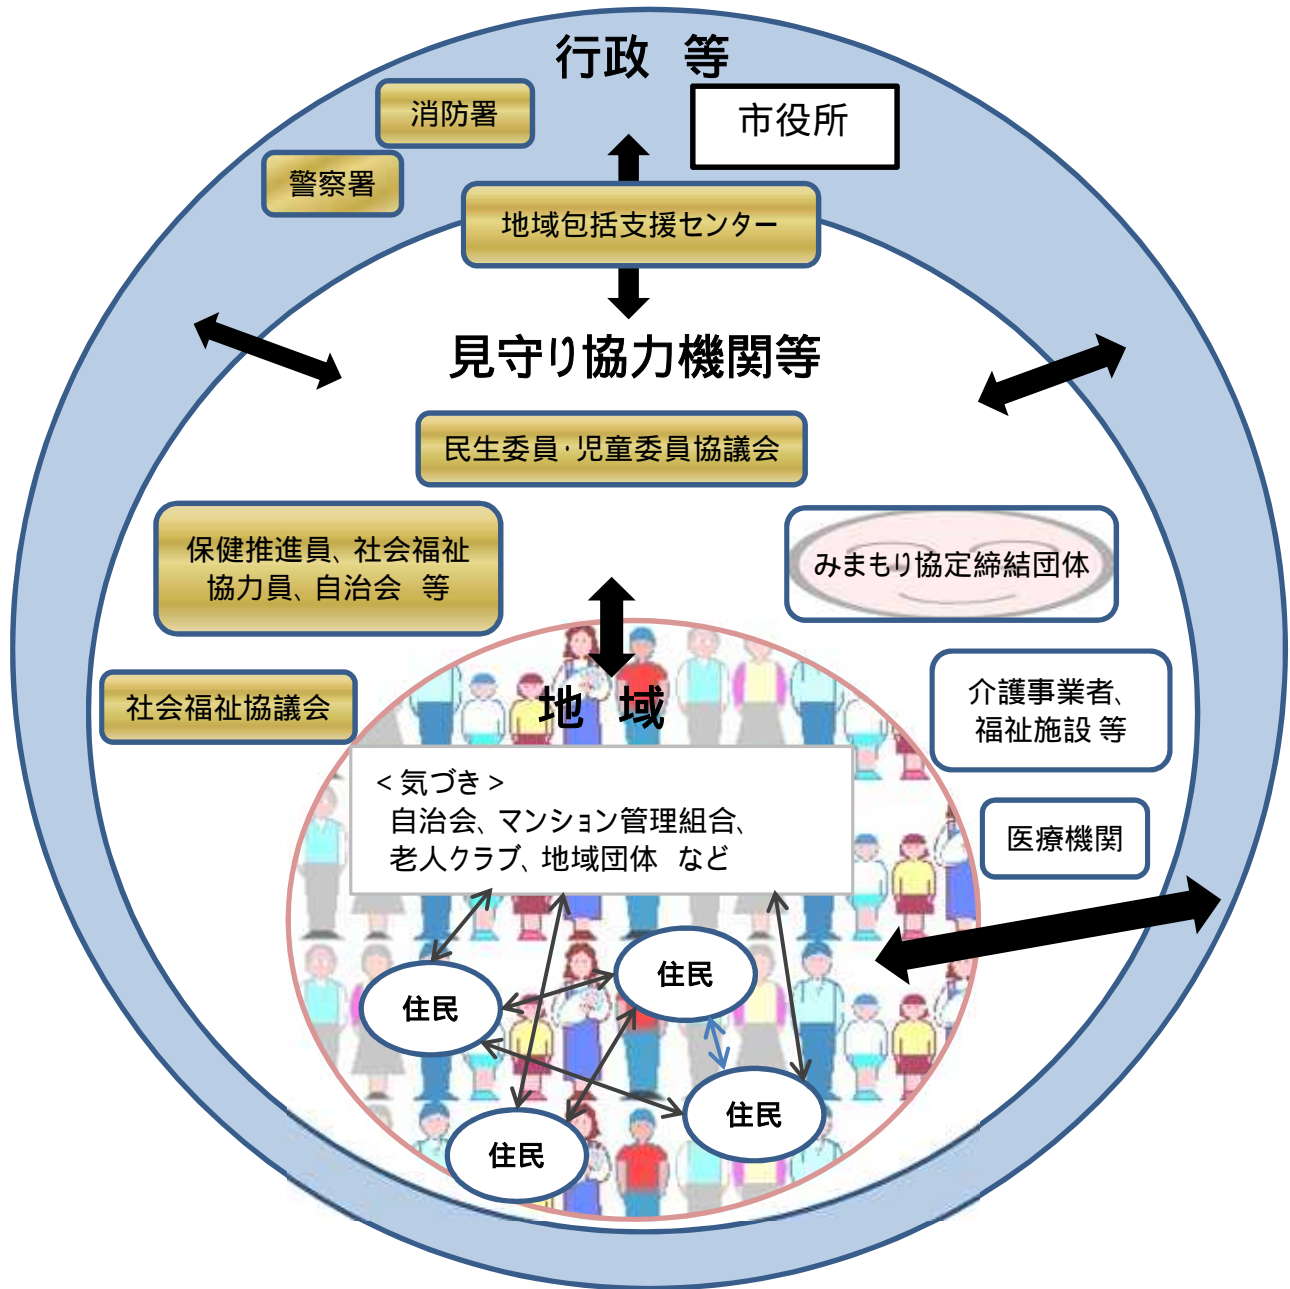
行政　等

消防署

市役所

警察署

地域包括支援センター

見守り協力機関等

民生委員·児童委員協議会

保健推進員、社会福祉協力員、自治会　等

みまもり協定締結団体

社会福祉協議会

地　域

介護事業者、福祉施設 等

＜気づき＞
自治会、マンション管理組合、老人クラブ、地域団体　など

医療機関

住民

住民

住民

住民